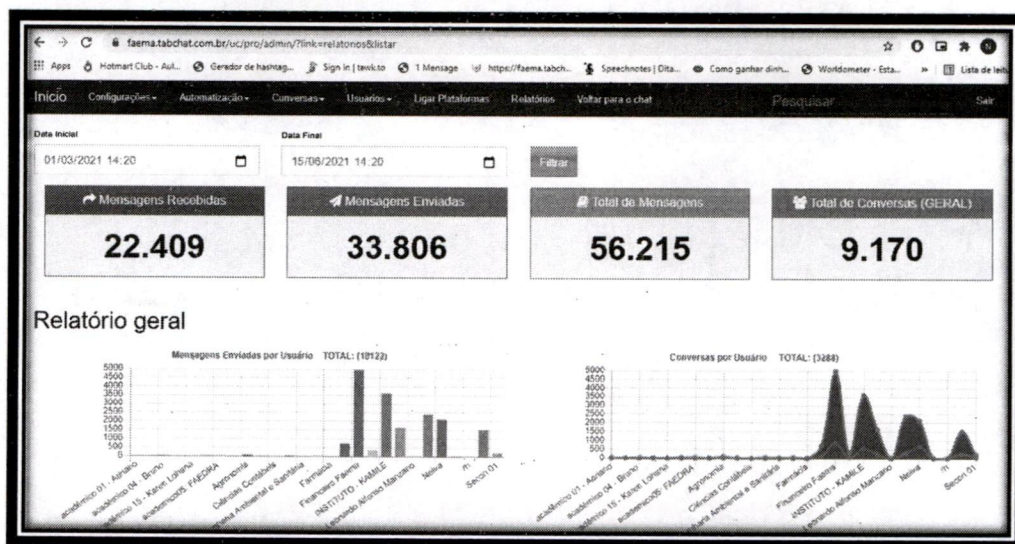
faema.tabchat.com.br/uc/pro/admin/?link=relatorios&listar

Apps Hotmart Club - Aul... Gerador de hashtag... Sign in | tawk.to 1 Message https://faema.tabch... Speechnotes | Dita... Como ganhar dinh... Worldometer - Esta... » Lista de leitu

Início Configurações Automatização Conversas Usuários Ligar Plataformas Relatórios Voltar para o chat Pesquisar Sair

Data Inicial
01/03/2021 14:20

Data Final
15/06/2021 14:20

Filtrar

Mensagens Recebidas
22.409

Mensagens Enviadas
33.806

Total de Mensagens
56.215

Total de Conversas (GERAL)
9.170

Relatório geral

Mensagens Enviadas por Usuário TOTAL: (18122)

5000 4500 4000 3500 3000 2500 2000 1500 1000 500 0

acadêmico 01 - Adriano
acadêmico 04 - Bruno
acadêmico 15 - Kaiser Lohana
acadêmico05 - FAEDRA
Agronomia
Ciências Contábeis
Engenharia Ambiental e Sanitária
Farmácia
Financeiro Faema
INSTITUTO - KAMILE
Leonardo Afonso Manzano
Neiva
rn
Secon 01

Conversas por Usuário TOTAL: (3288)

5000 4500 4000 3500 3000 2500 2000 1500 1000 500 0

acadêmico 01 - Adriano
acadêmico 04 - Bruno
acadêmico 15 - Kaiser Lohana
acadêmico05 - FAEDRA
Agronomia
Ciências Contábeis
Engenharia Ambiental e Sanitária
Farmácia
Financeiro Faema
INSTITUTO - KAMILE
Leonardo Afonso Manzano
Neiva
rn
Secon 01